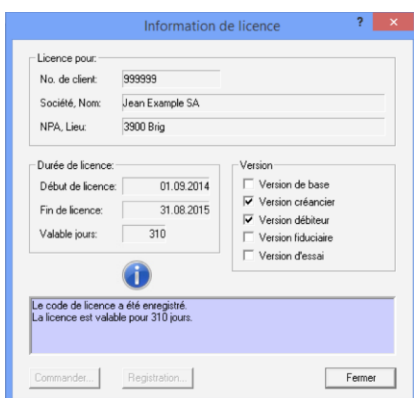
Information de licence

?

×

Licence pour:

No. de client: 999999

Société, Nom: Jean Example SA

NPA, Lieu: 3900 Brig

Durée de licence:

Début de licence: 01.09.2014

Fin de licence: 31.08.2015

Valable jours: 310

Version

Version de base

Version créancier

Version débiteur

Version fiduciaire

Version d'essai

Le code de licence a été enregistré.
La licence est valable pour 310 jours.

Commander...

Registration...

Fermer